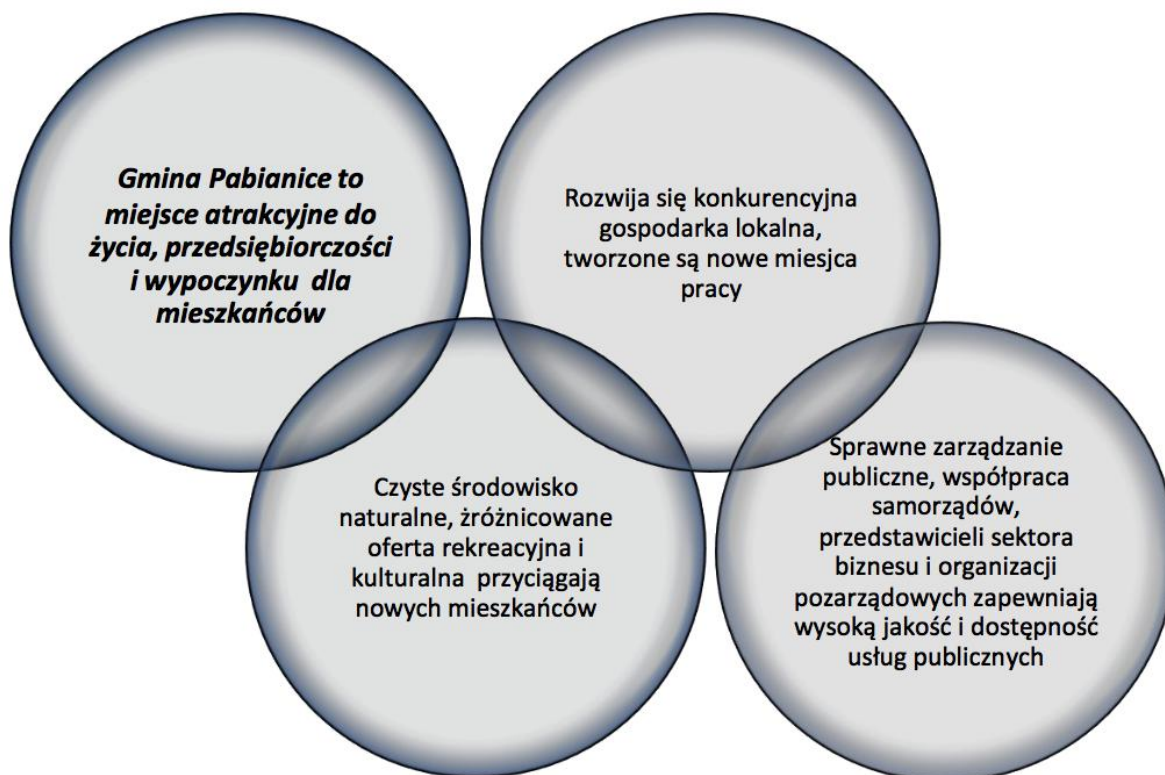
Gmina Pabianice to miejsce atrakcyjne do życia, przedsiębiorczości i wypoczynku dla mieszkańców

Rozwija się konkurencyjna gospodarka lokalna, tworzone są nowe miesjca pracy

Czyste środowisko naturalne, żróżnicowane oferta rekreacyjna i kulturalna przyciągają nowych mieszkańców

Sprawne zarządzanie publiczne, współpraca samorządów, przedstawicieli sektora biznesu i organizacji pozarządowych zapewniają wysoką jakość i dostępność usług publicznych